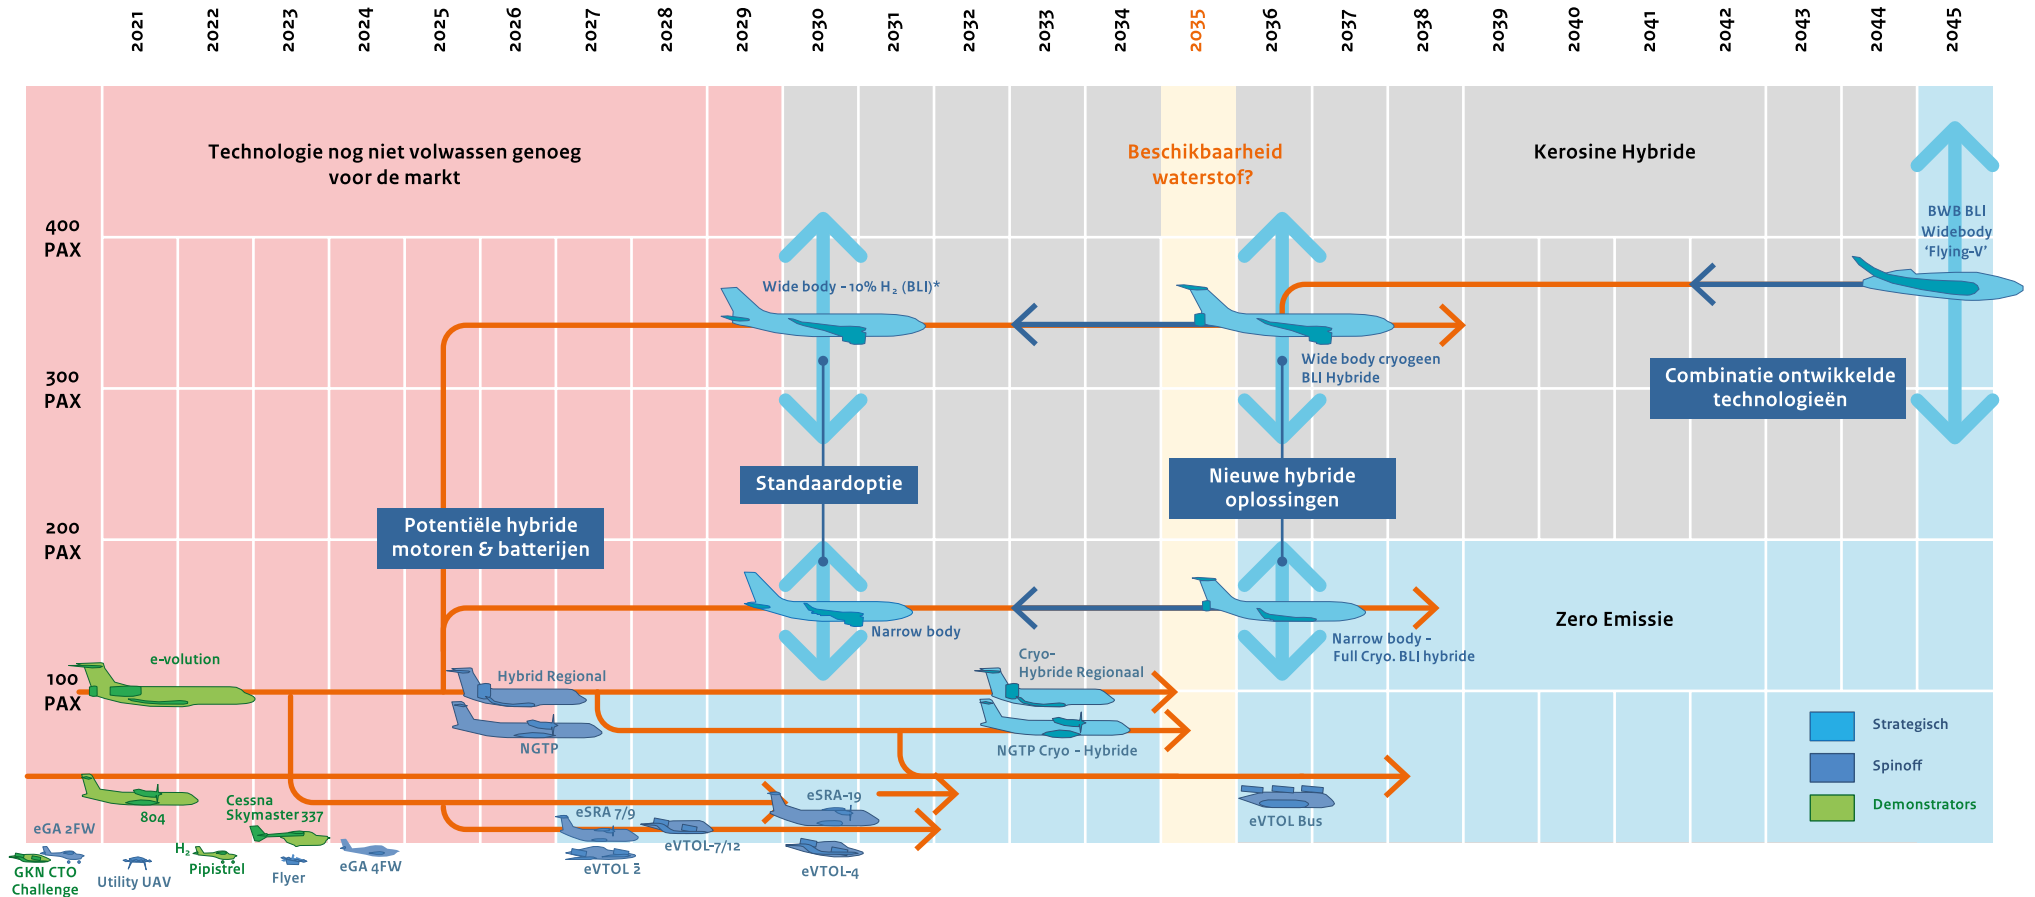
2021 2022 2023 2024 2025 2026 2027 2028 2029 2030 2031 2032 2033 2034 2035 2036 2037 2038 2039 2040 2041 2042 2043 2044 2045

Technologie nog niet volwassen genoeg voor de markt

Beschikbaarheid waterstof?

Kerosine Hybride

400 PAX

300 PAX

200 PAX

100 PAX

BWB BLI Widebody 'Flying-V'

Wide body - 10% $H_2$ (BLI)*

Wide body cryogeen BLI Hybride

Combinatie ontwikkelde technologieën

Standaardoptie

Nieuwe hybride oplossingen

Potentiële hybride motoren & batterijen

Narrow body

Narrow body - Full Cryo. BLI hybride

Zero Emissie

e-volution

Hybrid Regional

Cryo-Hybride Regionaal

NGTP

NGTP Cryo - Hybride

804

Cessna Skymaster 337

eSRA 7/9

eSRA-19

eVTOL-7/12

eVTOL Bus

eGA 2FW

$H_2$ Pipistrel

eGA 4FW

Flyer

Utility UAV

GKN CTO Challenge

eVTOL 2

eVTOL-4

Strategisch

Spinoff

Demonstrators